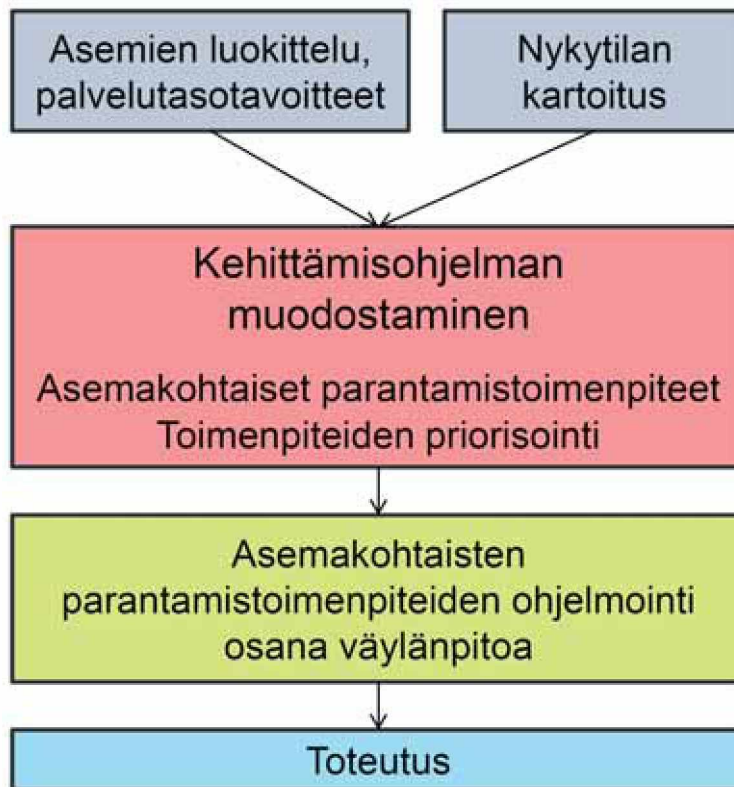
Asemien luokittelu, palvelutasotavoitteet

Nykytilan kartoitus

Kehittämisohjelman muodostaminen

Asemakohtaiset parantamistoimenpiteet
Toimenpiteiden priorisointi

Asemakohtaisten parantamistoimenpiteiden ohjelmointi osana väylänpitoa

Toteutus